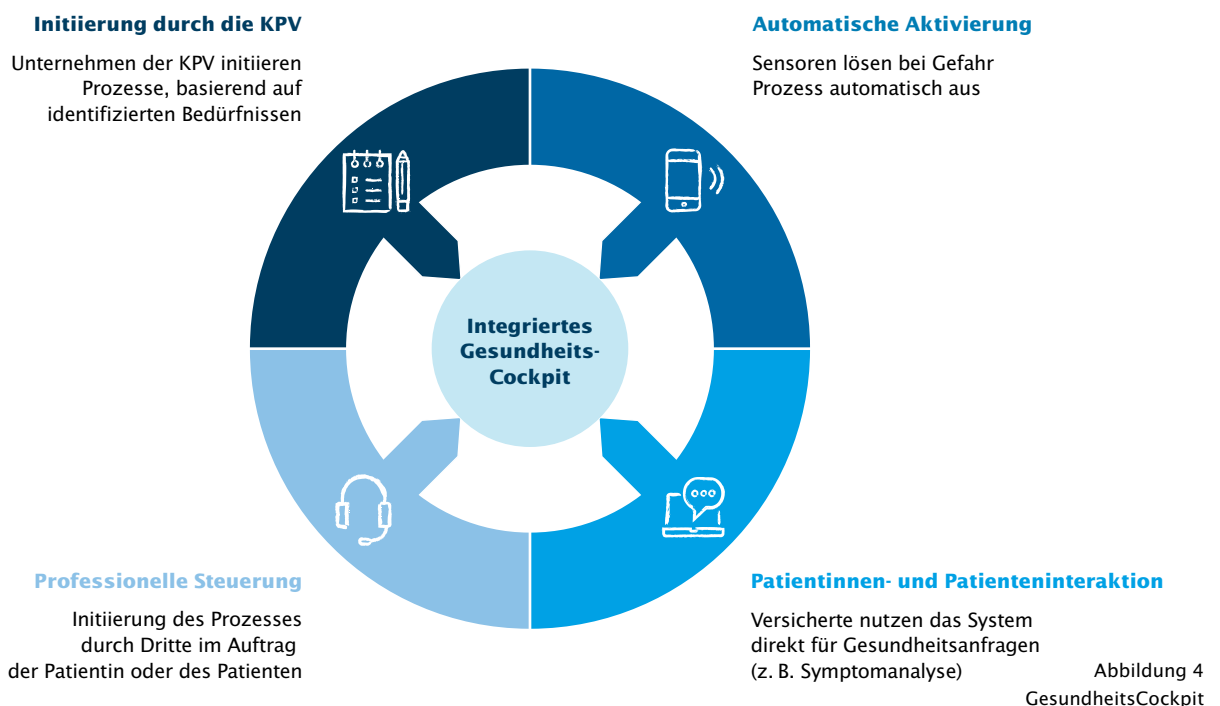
**Initiierung durch die KPV**

Unternehmen der KPV initiieren Prozesse, basierend auf identifizierten Bedürfnissen

**Automatische Aktivierung**

Sensoren lösen bei Gefahr Prozess automatisch aus

**Integriertes Gesundheits-Cockpit**

**Professionelle Steuerung**

Initiierung des Prozesses durch Dritte im Auftrag der Patientin oder des Patienten

**Patientinnen- und Patienteninteraktion**

Versicherte nutzen das System direkt für Gesundheitsanfragen (z. B. Symptomanalyse)

Abbildung 4
GesundheitsCockpit